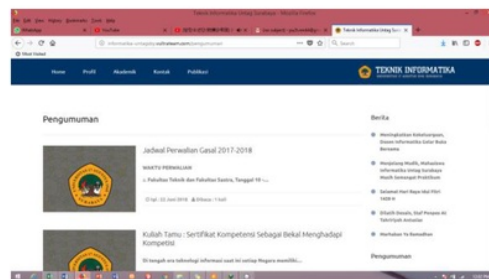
Teknik Informatika Untag Surabaya - Mozilla Firefox

File Edit View History Bookmarks Tools Help

WhatsApp

YouTube

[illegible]

Teknik Informatika Untag Sur...

informatika.untag-sby.ac.id/pengumuman

Search

Most Visited

Home Profil Akademik Kontak Publikasi

TEKNIK INFORMATIKA

Pengumuman

Jadwal Perwalian Gasal 2017-2018

WAKTU PERWALIAN

1. Fakultas Teknik dan Fakultas Sastra, Tanggal 10 -...

Kuliah Tamu : Sertifikat Kompetensi Sebagai Bekal Menghadapi Kompetisi

Di tengah era teknologi informasi saat ini setiap Negara memiliki...

Berita

Meningkatkan Kekeluargaan, Dosen Informatika Gelar Buka Bersama

Menjelang Mudik, Mahasiswa Informatika Untag Surabaya Masih Semangat Praktikum

Selamat Hari Raya Idul Fitri 1438 H

Eltalib Donalo, Staf Pengajar Teknik Informatika

Workshop Ramadhan

Pengumuman